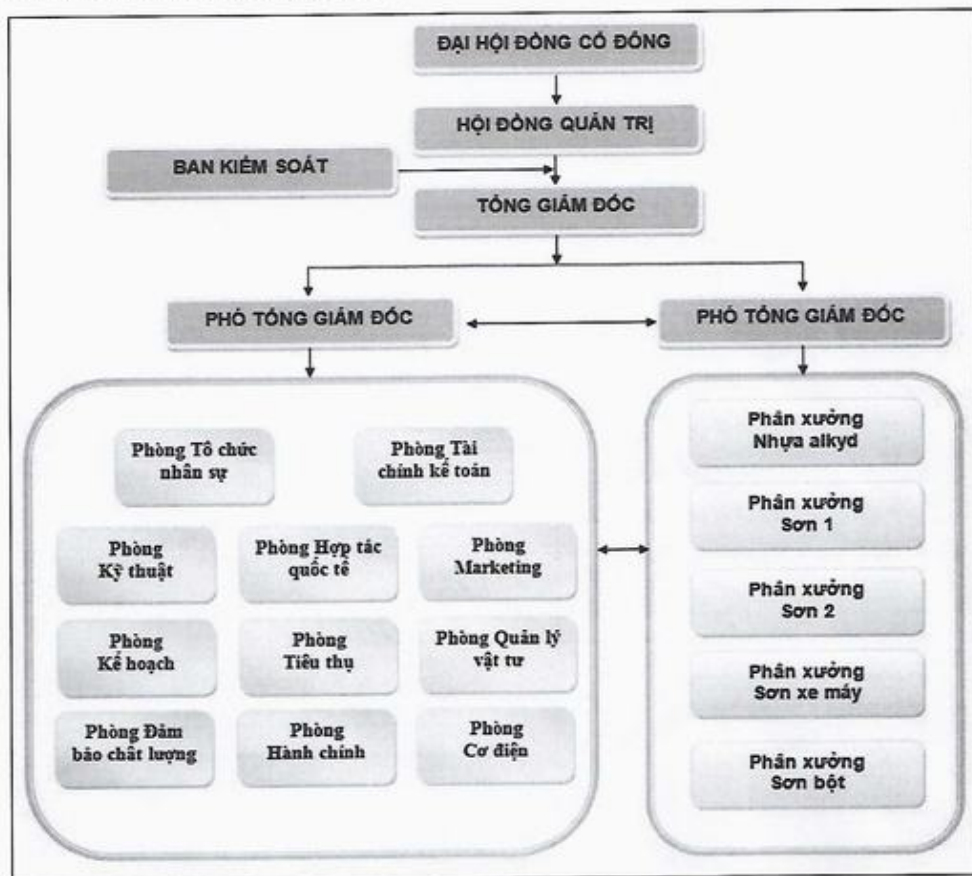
ĐẠI HỘI ĐỒNG CỔ ĐÔNG

HỘI ĐỒNG QUẢN TRỊ

BAN KIỂM SOÁT

TỔNG GIÁM ĐỐC

PHÓ TỔNG GIÁM ĐỐC

PHÓ TỔNG GIÁM ĐỐC

Phòng Tổ chức nhân sự

Phòng Tài chính kế toán

Phòng Kỹ thuật

Phòng Hợp tác quốc tế

Phòng Marketing

Phòng Kế hoạch

Phòng Tiêu thụ

Phòng Quản lý vật tư

Phòng Đảm bảo chất lượng

Phòng Hành chính

Phòng Cơ điện

Phân xưởng Nhựa alkyd

Phân xưởng Sơn 1

Phân xưởng Sơn 2

Phân xưởng Sơn xe máy

Phân xưởng Sơn bột